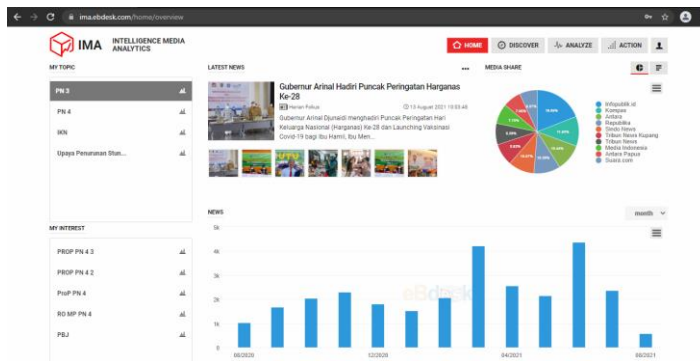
ima.ebdesk.com/home/overview

IMA INTELLIGENCE MEDIA ANALYTICS

HOME DISCOVER ANALYZE ACTION

MY TOPIC

PN 3

PN 4

IKN

Upaya Penurunan Stun...

MY INTEREST

PROP PN 4 3

PROP PN 4 2

ProP PN 4

RO MP PN 4

PBJ

LATEST NEWS

Gubernur Arinal Hadiri Puncak Peringatan Harganas Ke-28

Harian Pelita 13 August 2021 15:03:48

Gubernur Arinal Djunaidi menghadiri Puncak Peringatan Hari Keluarga Nasional (Harganas) Ke-28 dan Launching Vaksinasi Covid-19 bagi Ibu Hamil, Ibu Men...

MEDIA SHARE

Infopublik.id
Kompas
Antara
Republika
Sindo News
Tribun News Kupang
Tribun News
Media Indonesia
Antara Papua
Suara.com

NEWS

month

5k

4k

3k

2k

1k

0

08/2020

12/2020

04/2021

08/2021

eBdesk